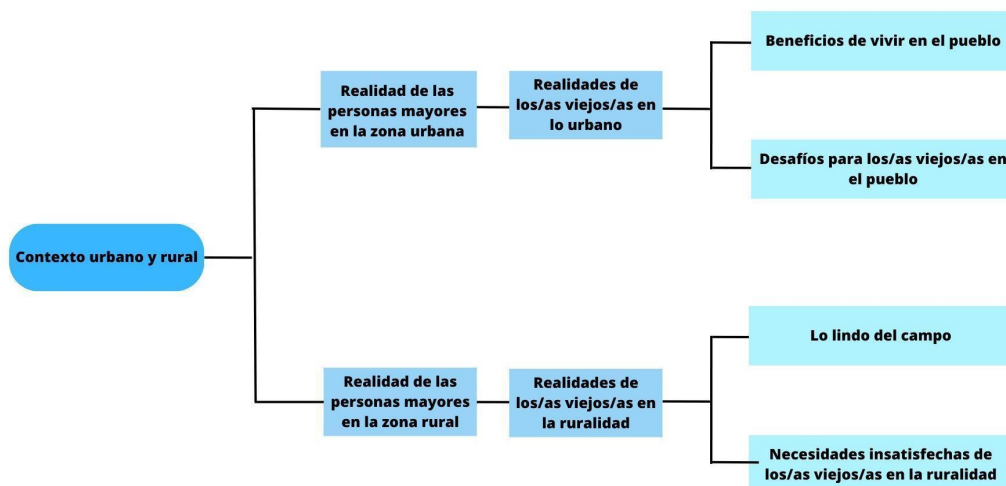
Contexto urbano y rural

Realidad de las personas mayores en la zona urbana

Realidades de los/as viejos/as en lo urbano

Beneficios de vivir en el pueblo

Desafíos para los/as viejos/as en el pueblo

Realidad de las personas mayores en la zona rural

Realidades de los/as viejos/as en la ruralidad

Lo lindo del campo

Necesidades insatisfechas de los/as viejos/as en la ruralidad